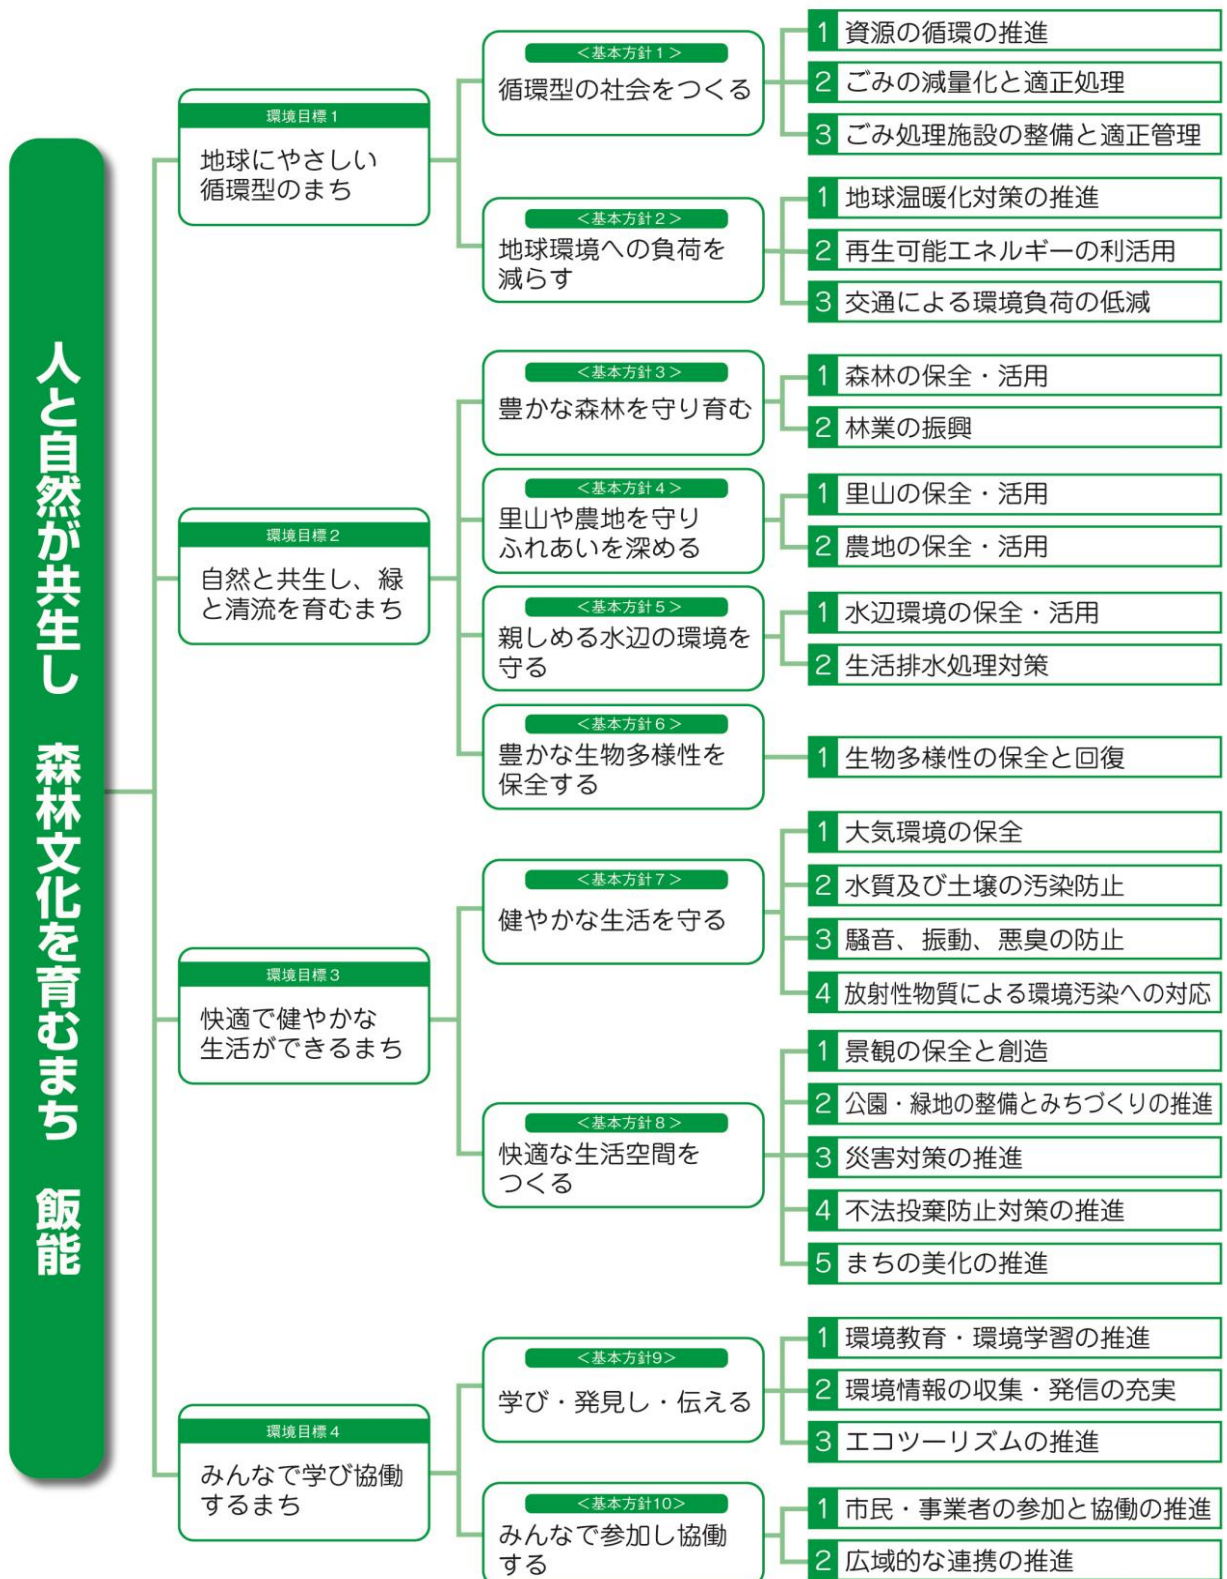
人と自然が共生し　森林文化を育むまち　飯能

環境目標１
地球にやさしい循環型のまち

＜基本方針１＞
循環型の社会をつくる

1 資源の循環の推進
2 ごみの減量化と適正処理
3 ごみ処理施設の整備と適正管理

＜基本方針２＞
地球環境への負荷を減らす

1 地球温暖化対策の推進
2 再生可能エネルギーの利活用
3 交通による環境負荷の低減

環境目標２
自然と共生し、緑と清流を育むまち

＜基本方針３＞
豊かな森林を守り育む

1 森林の保全・活用
2 林業の振興

＜基本方針４＞
里山や農地を守りふれあいを深める

1 里山の保全・活用
2 農地の保全・活用

＜基本方針５＞
親しめる水辺の環境を守る

1 水辺環境の保全・活用
2 生活排水処理対策

＜基本方針６＞
豊かな生物多様性を保全する

1 生物多様性の保全と回復

環境目標３
快適で健やかな生活ができるまち

＜基本方針７＞
健やかな生活を守る

1 大気環境の保全
2 水質及び土壌の汚染防止
3 騒音、振動、悪臭の防止
4 放射性物質による環境汚染への対応

＜基本方針８＞
快適な生活空間をつくる

1 景観の保全と創造
2 公園・緑地の整備とみちづくりの推進
3 災害対策の推進
4 不法投棄防止対策の推進
5 まちの美化の推進

環境目標４
みんなで学び協働するまち

＜基本方針9＞
学び・発見し・伝える

1 環境教育・環境学習の推進
2 環境情報の収集・発信の充実
3 エコツーリズムの推進

＜基本方針10＞
みんなで参加し協働する

1 市民・事業者の参加と協働の推進
2 広域的な連携の推進